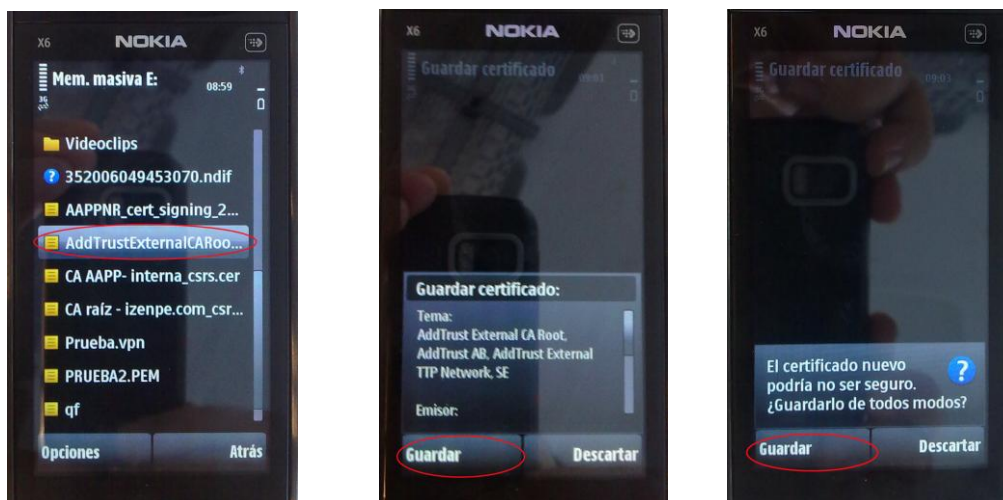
X6 NOKIA

Mem. masiva E:
08:59

Videoclips
352006049453070.ndif
AAPPNR_cert_signing_2...
AddTrustExternalCARoo...
CA AAPP- interna_csrs.cer
CA raíz - izenpe.com_csr...
Prueba.vpn
PRUEBA2.PEM
qf

Opciones
Atrás

X6 NOKIA

Guardar certificado

Guardar certificado:
Tema:
AddTrust External CA Root, AddTrust AB, AddTrust External TTP Network, SE

Emisor:

Guardar
Descartar

X6 NOKIA

Guardar certificado

El certificado nuevo podría no ser seguro. ¿Guardarlo de todos modos?

Guardar
Descartar